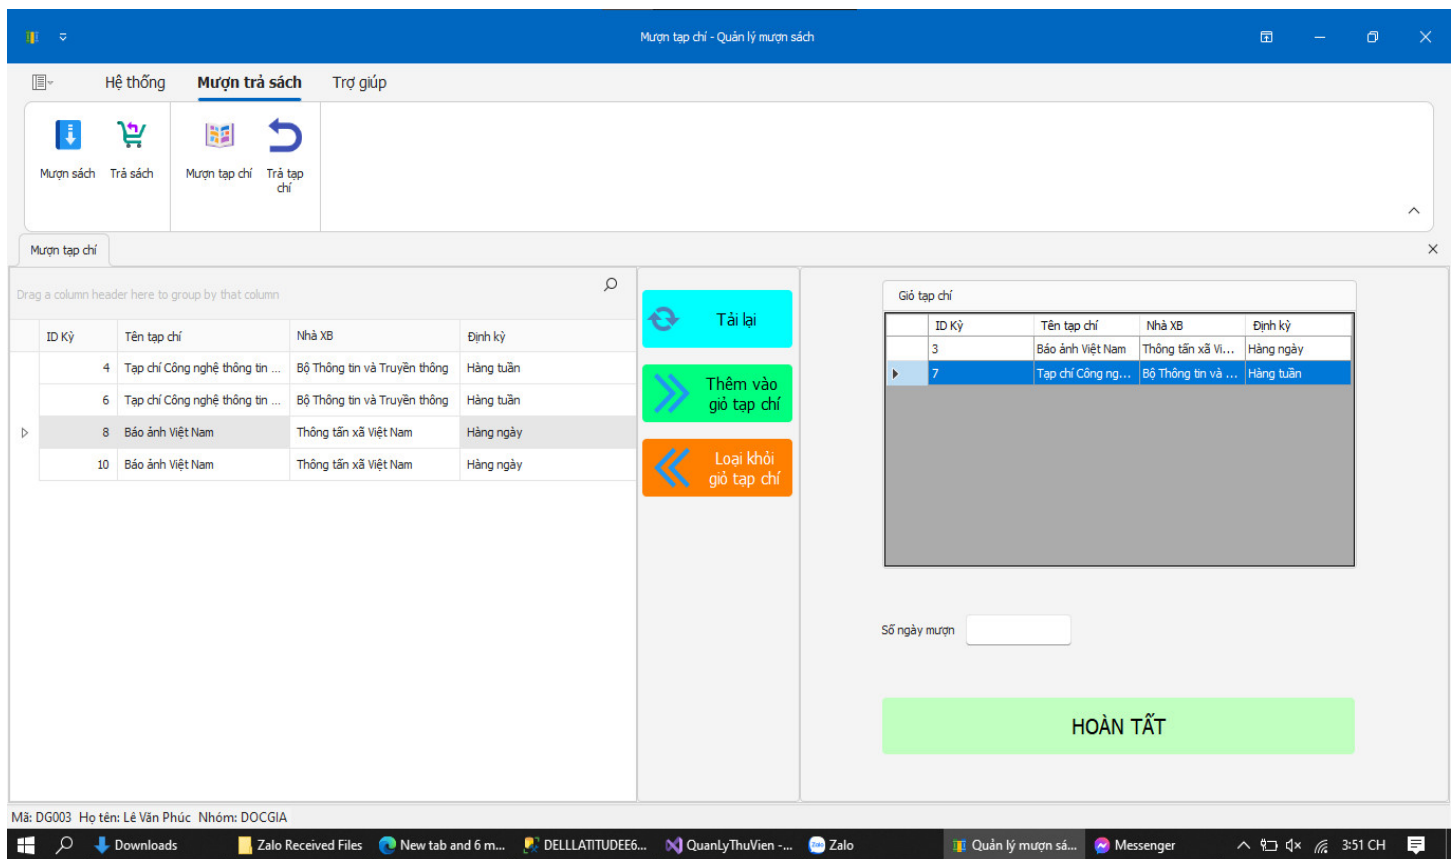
Mượn tạp chí - Quản lý mượn sách

Hệ thống Mượn trả sách Trợ giúp

Mượn sách Trả sách Mượn tạp chí Trả tạp chí

Mượn tạp chí

Drag a column header here to group by that column

| ID Kỳ | Tên tạp chí | Nhà XB | Định kỳ |
|---|---|---|---|
| 4 | Tạp chí Công nghệ thông tin ... | Bộ Thông tin và Truyền thông | Hàng tuần |
| 6 | Tạp chí Công nghệ thông tin ... | Bộ Thông tin và Truyền thông | Hàng tuần |
| 8 | Báo ảnh Việt Nam | Thông tấn xã Việt Nam | Hàng ngày |
| 10 | Báo ảnh Việt Nam | Thông tấn xã Việt Nam | Hàng ngày |

Tải lại

Thêm vào giỏ tạp chí

Loại khỏi giỏ tạp chí

Giỏ tạp chí

| ID Kỳ | Tên tạp chí | Nhà XB | Định kỳ |
|---|---|---|---|
| 3 | Báo ảnh Việt Nam | Thông tấn xã Vi... | Hàng ngày |
| 7 | Tạp chí Công ng... | Bộ Thông tin và ... | Hàng tuần |

Số ngày mượn

HOÀN TẤT

Mã: DG003 Họ tên: Lê Văn Phúc Nhóm: DOCGIA

Downloads Zalo Received Files New tab and 6 m... DELLLATITUDEE6... QuanLyThuVien -... Zalo Quản lý mượn sá... Messenger 3:51 CH